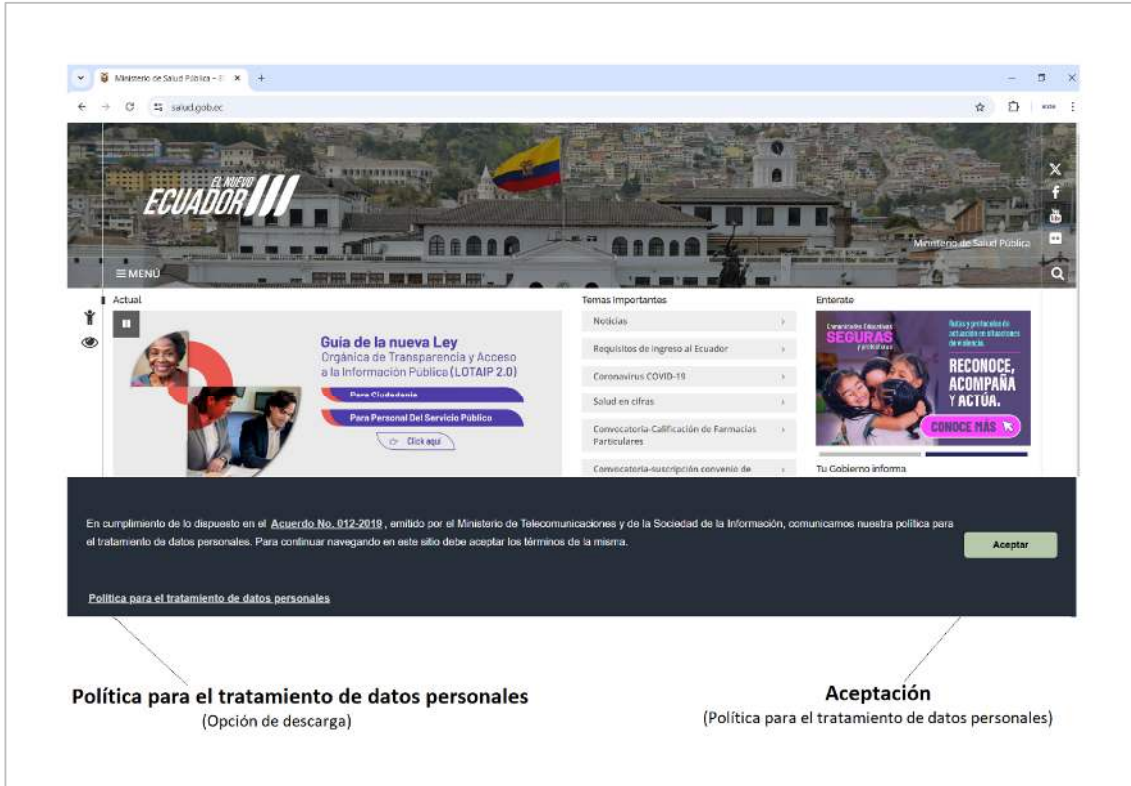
Ministerio de Salud Pública – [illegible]
salud.gob.ec

EL NUEVO ECUADOR

Ministerio de Salud Pública

≡ MENÚ

Actual

Guía de la nueva Ley
Orgánica de Transparencia y Acceso a la Información Pública (LOTAIP 2.0)
Para Ciudadanía
Para Personal Del Servicio Público
Click aquí

Temas Importantes
Noticias
Requisitos de ingreso al Ecuador
Coronavirus COVID-19
Salud en cifras
Convocatoria-Calificación de Farmacias Particulares
Convocatoria-suscripción convenio de

Enterate
Comunidades Educativas SEGURAS y protectoras
Rutas y protocolos de actuación en situaciones de violencia.
RECONOCE, ACOMPAÑA Y ACTÚA.
CONOCE MÁS

Tu Gobierno informa

En cumplimiento de lo dispuesto en el Acuerdo No. 012-2019, emitido por el Ministerio de Telecomunicaciones y de la Sociedad de la Información, comunicamos nuestra política para el tratamiento de datos personales. Para continuar navegando en este sitio debe aceptar los términos de la misma.

Aceptar

Política para el tratamiento de datos personales

Política para el tratamiento de datos personales
(Opción de descarga)

Aceptación
(Política para el tratamiento de datos personales)